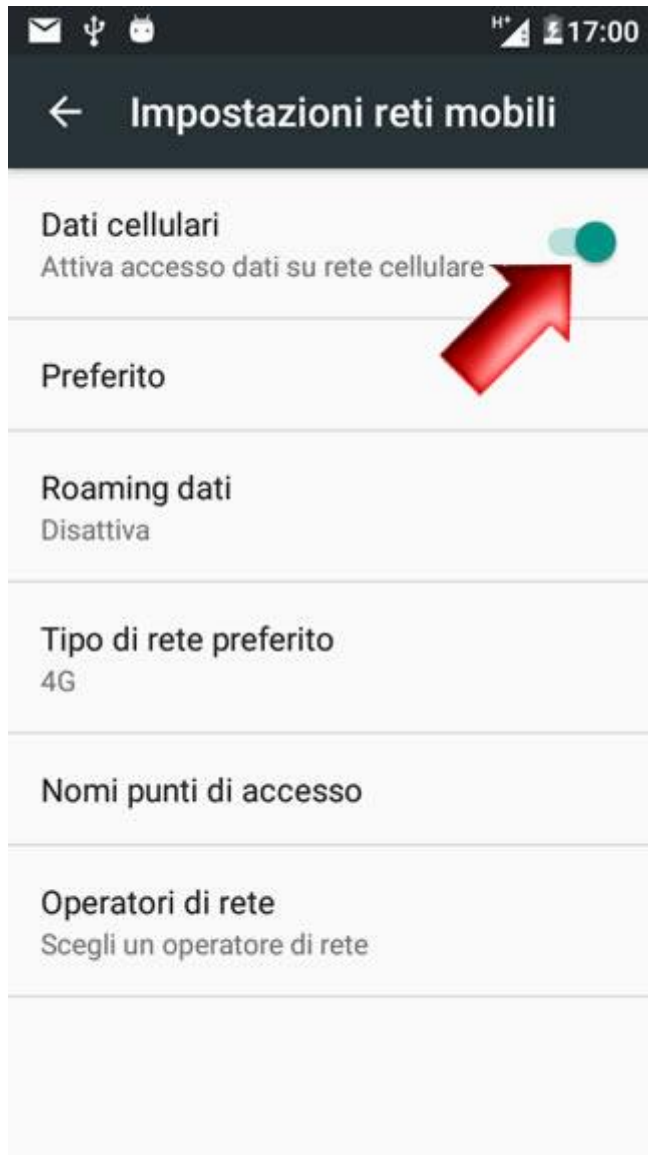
H+ 17:00

← Impostazioni reti mobili

Dati cellulari
Attiva accesso dati su rete cellulare

Preferito

Roaming dati
Disattiva

Tipo di rete preferito
4G

Nomi punti di accesso

Operatori di rete
Scegli un operatore di rete